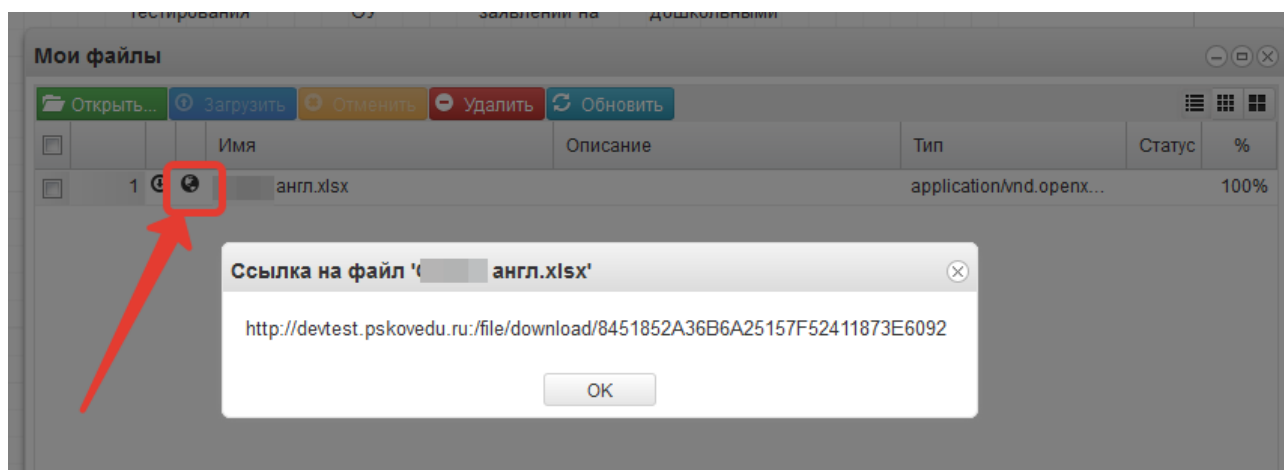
тестирования ОУ заявлений на дошкольными

Мои файлы

Открыть... Загрузить Отменить Удалить Обновить

| | | | Имя | Описание | Тип | Статус | % |
|---|---|---|---|---|---|---|---|
| | 1 | | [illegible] англ.xlsx | | application/vnd.openx... | | 100% |

Ссылка на файл '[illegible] англ.xlsx'

http://devtest.pskovedu.ru:/file/download/8451852A36B6A25157F52411873E6092

OK